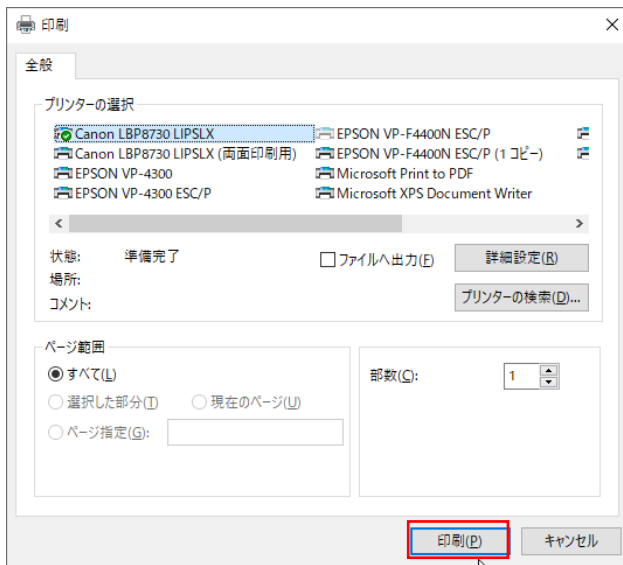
印刷

全般

プリンターの選択

Canon LBP8730 LIPSLX
Canon LBP8730 LIPSLX (両面印刷用)
EPSON VP-4300
EPSON VP-4300 ESC/P

EPSON VP-F4400N ESC/P
EPSON VP-F4400N ESC/P (1コピー)
Microsoft Print to PDF
Microsoft XPS Document Writer

状態: 準備完了
場所:
コメント:

ファイルへ出力(F)
詳細設定(R)
プリンターの検索(D)...

ページ範囲
すべて(L)
選択した部分(T)
現在のページ(U)
ページ指定(G):

部数(C): 1

印刷(P)
キャンセル